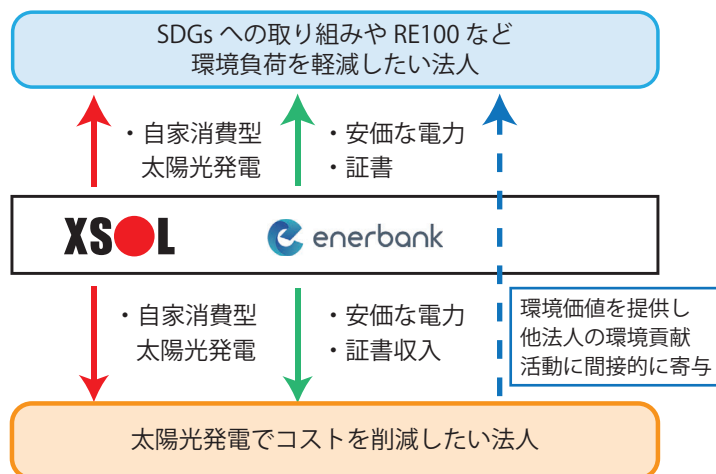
SDGs への取り組みや RE100 など
環境負荷を軽減したい法人

・自家消費型
太陽光発電

・安価な電力
・証書

XSOL

enerbank

・自家消費型
太陽光発電

・安価な電力
・証書収入

環境価値を提供し
他法人の環境貢献
活動に間接的に寄与

太陽光発電でコストを削減したい法人